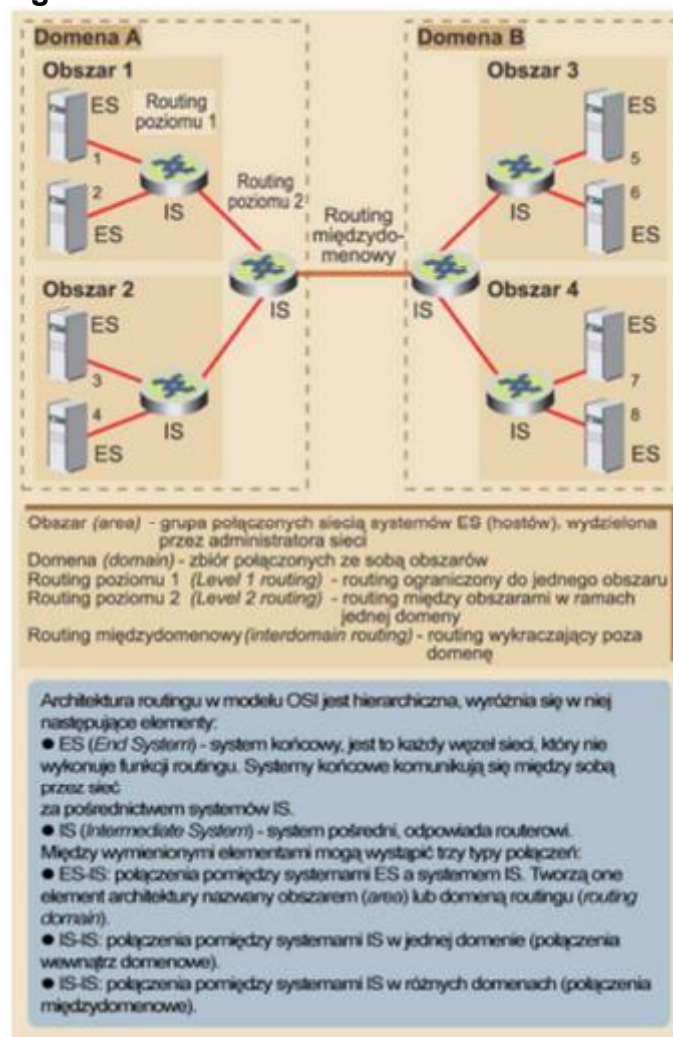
Domena A

Obszar 1

ES

Routing poziomu 1

1

2

ES

IS

Routing poziomu 2

Routing międzydomenowy

IS

Obszar 2

ES

3

4

ES

IS

Domena B

Obszar 3

ES

5

6

ES

IS

IS

Obszar 4

ES

7

8

ES

IS

Obszar *(area)* - grupa połączonych siecią systemów ES (hostów), wydzielona przez administratora sieci
Domena *(domain)* - zbiór połączonych ze sobą obszarów
Routing poziomu 1 *(Level 1 routing)* - routing ograniczony do jednego obszaru
Routing poziomu 2 *(Level 2 routing)* - routing między obszarami w ramach jednej domeny
Routing międzydomenowy *(interdomain routing)* - routing wykraczający poza domenę

Architektura routingu w modelu OSI jest hierarchiczna, wyróżnia się w niej następujące elementy:
● ES (*End System*) - system końcowy, jest to każdy węzeł sieci, który nie wykonuje funkcji routingu. Systemy końcowe komunikują się między sobą przez sieć
za pośrednictwem systemów IS.
● IS (*Intermediate System*) - system pośredni, odpowiada routerowi.
Między wymienionymi elementami mogą wystąpić trzy typy połączeń:
● ES-IS: połączenia pomiędzy systemami ES a systemem IS. Tworzą one element architektury nazwany obszarem (*area*) lub domeną routingu (*routing domain*).
● IS-IS: połączenia pomiędzy systemami IS w jednej domenie (połączenia wewnątrz domenowe).
● IS-IS: połączenia pomiędzy systemami IS w różnych domenach (połączenia międzydomenowe).